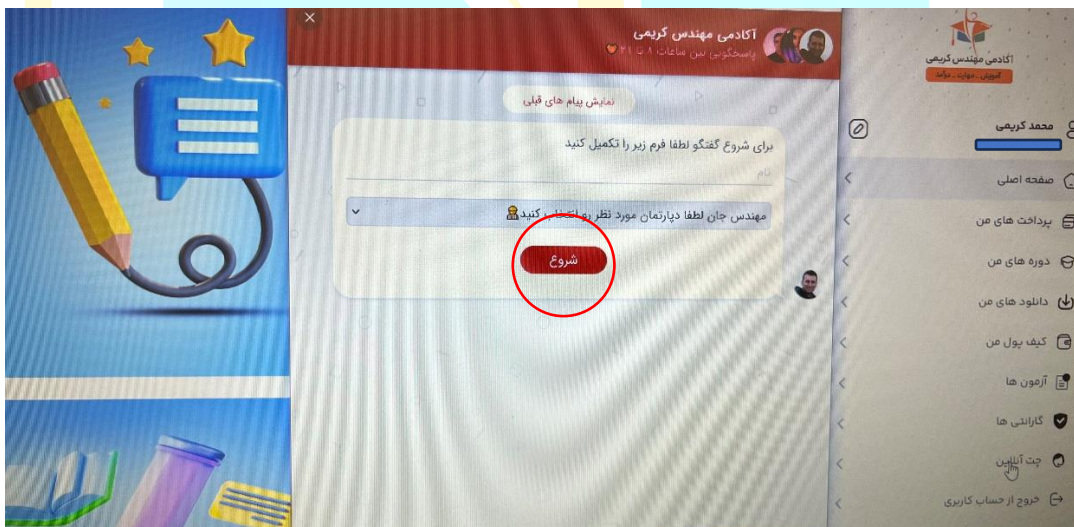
آکادمی مهندس کریمی
پاسخگویی بین ساعات ۸ تا ۲۱

نمایش پیام های قبلی

برای شروع گفتگو لطفا فرم زیر را تکمیل کنید

نام

مهندس جان لطفا دپارتمان مورد نظر رو انتخاب کنید

شروع

آکادمی مهندس کریمی
آموزش . مهارت . موفقیت

محمد کریمی

صفحه اصلی
پرداخت های من
دوره های من
دانلود های من
کیف پول من
آزمون ها
گارانتی ها
چت آنلاین
خروج از حساب کاربری